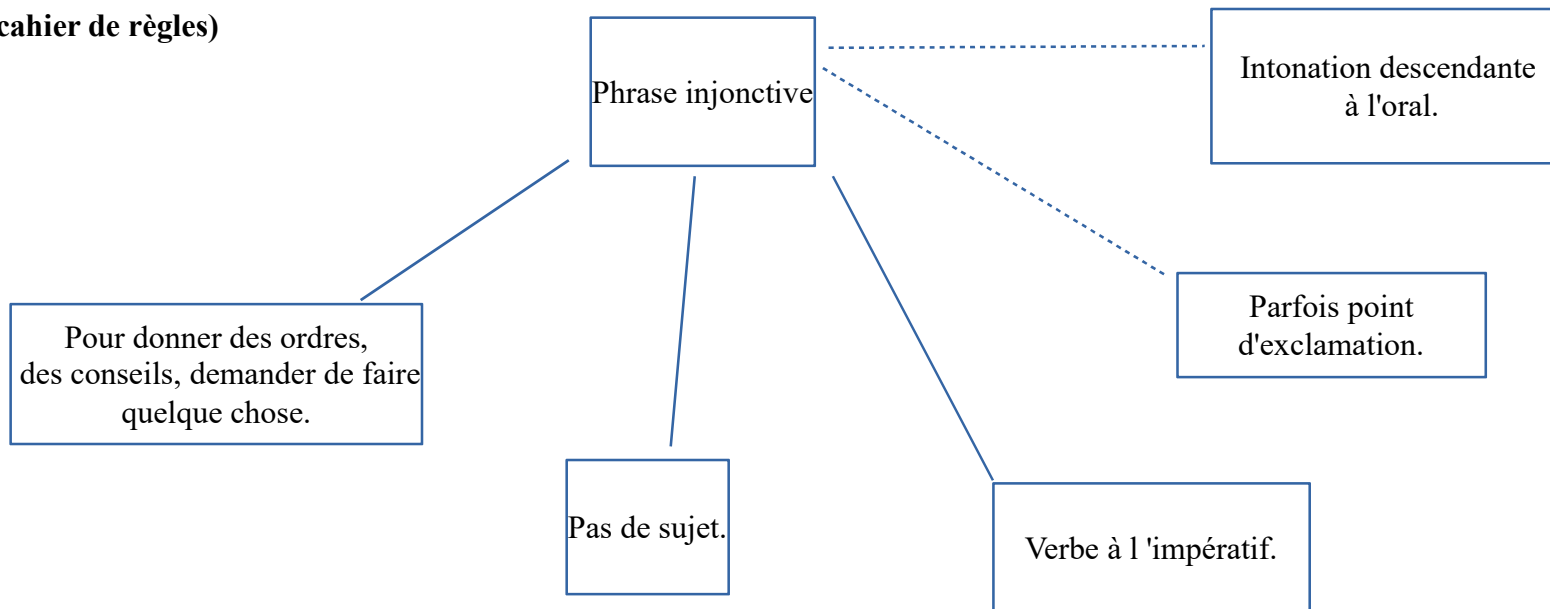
cahier de règles)

Phrase injonctive

Intonation descendante à l'oral.

Parfois point d'exclamation.

Pour donner des ordres, des conseils, demander de faire quelque chose.

Pas de sujet.

Verbe à l 'impératif.